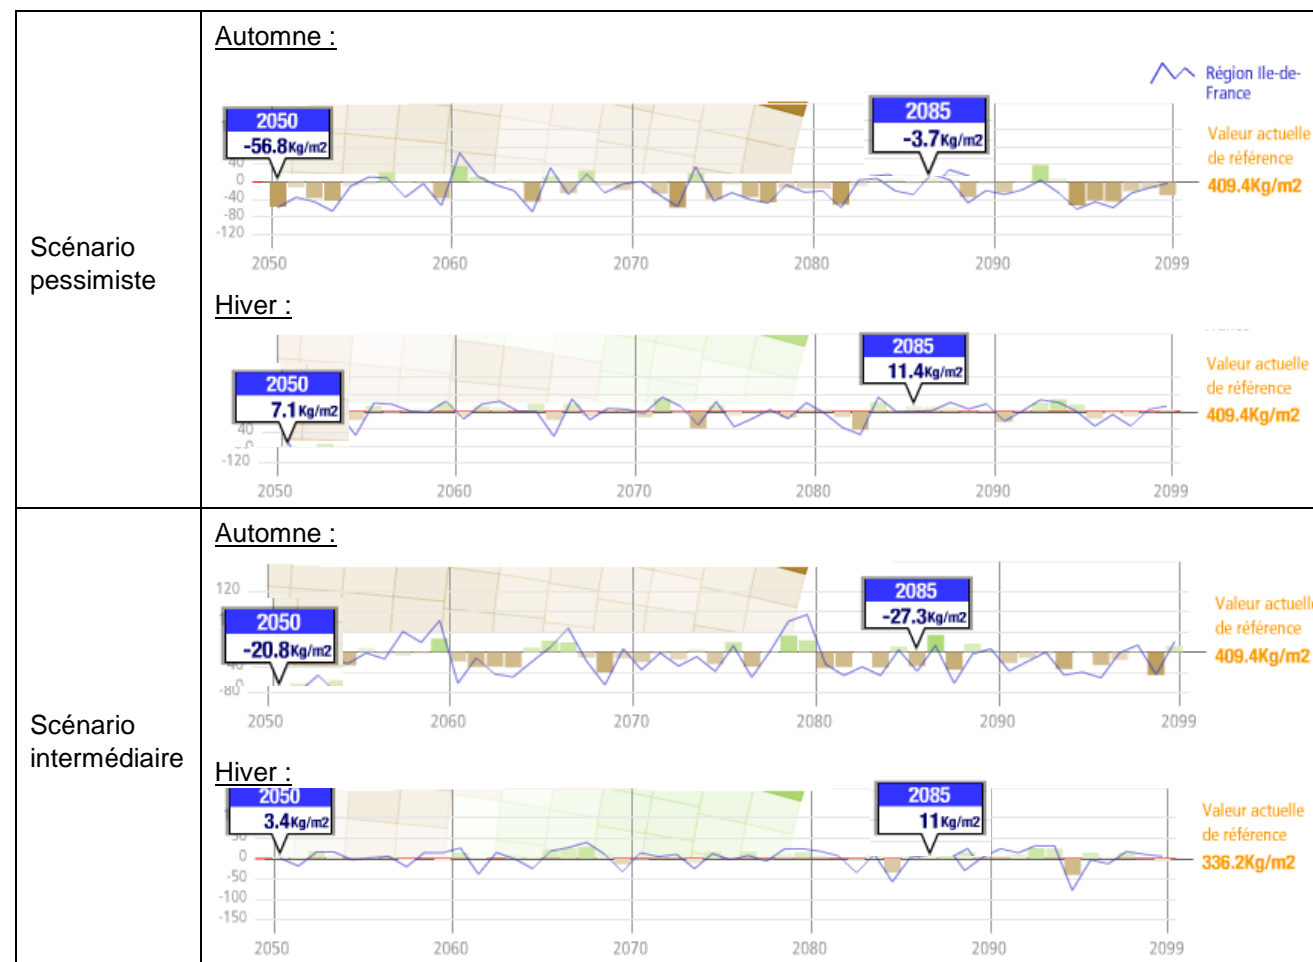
| | |
|---|---|
| Scénario pessimiste | Automne : Région Ile-de-France 2050 -56.8Kg/m2 2085 -3.7Kg/m2 40 0 -40 -80 -120 Valeur actuelle de référence 409.4Kg/m2 2050 2060 2070 2080 2090 2099 Hiver : 2050 7.1Kg/m2 2085 11.4Kg/m2 40 -120 Valeur actuelle de référence 409.4Kg/m2 2050 2060 2070 2080 2090 2099 |
| Scénario intermédiaire | Automne : 120 2050 -20.8Kg/m2 2085 -27.3Kg/m2 -80 Valeur actuelle de référence 409.4Kg/m2 2050 2060 2070 2080 2090 2099 Hiver : 2050 3.4Kg/m2 2085 11Kg/m2 0 -50 -100 -150 Valeur actuelle de référence 336.2Kg/m2 2050 2060 2070 2080 2090 2099 |